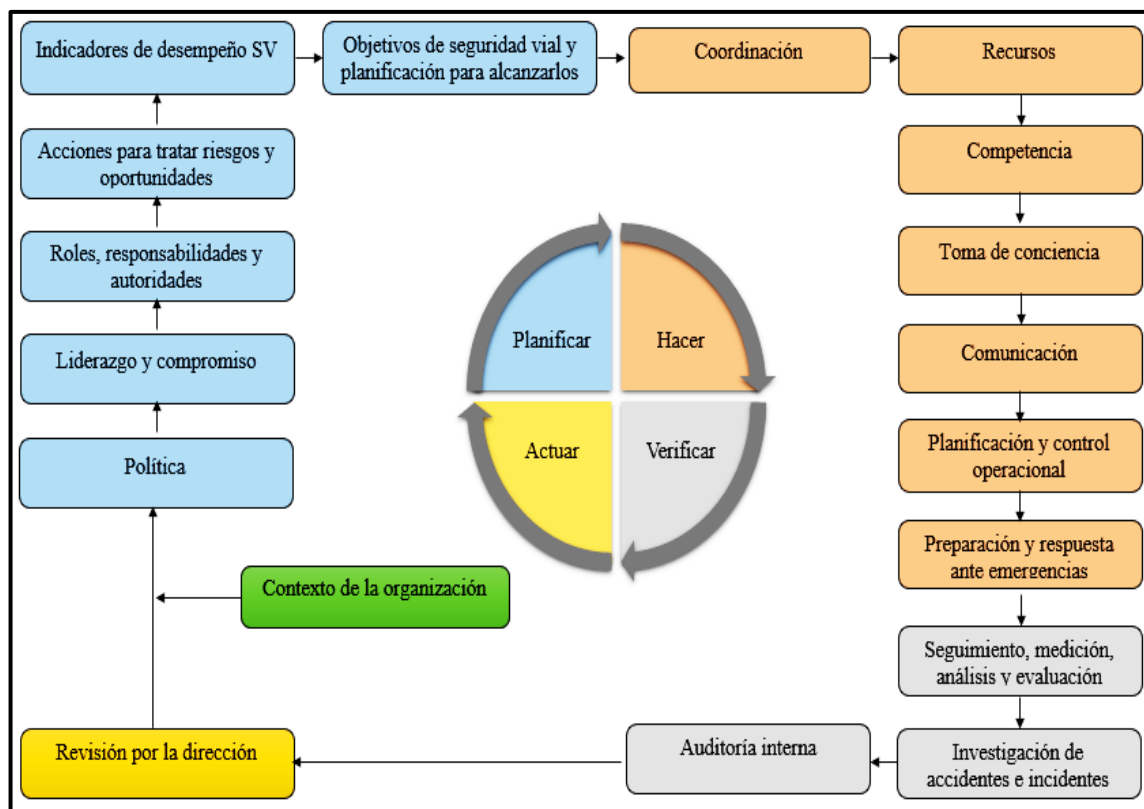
Indicadores de desempeño SV

Objetivos de seguridad vial y planificación para alcanzarlos

Coordinación

Recursos

Acciones para tratar riesgos y oportunidades

Competencia

Roles, responsabilidades y autoridades

Toma de conciencia

Planificar

Hacer

Liderazgo y compromiso

Comunicación

Actuar

Verificar

Política

Planificación y control operacional

Preparación y respuesta ante emergencias

Contexto de la organización

Seguimiento, medición, análisis y evaluación

Revisión por la dirección

Auditoría interna

Investigación de accidentes e incidentes